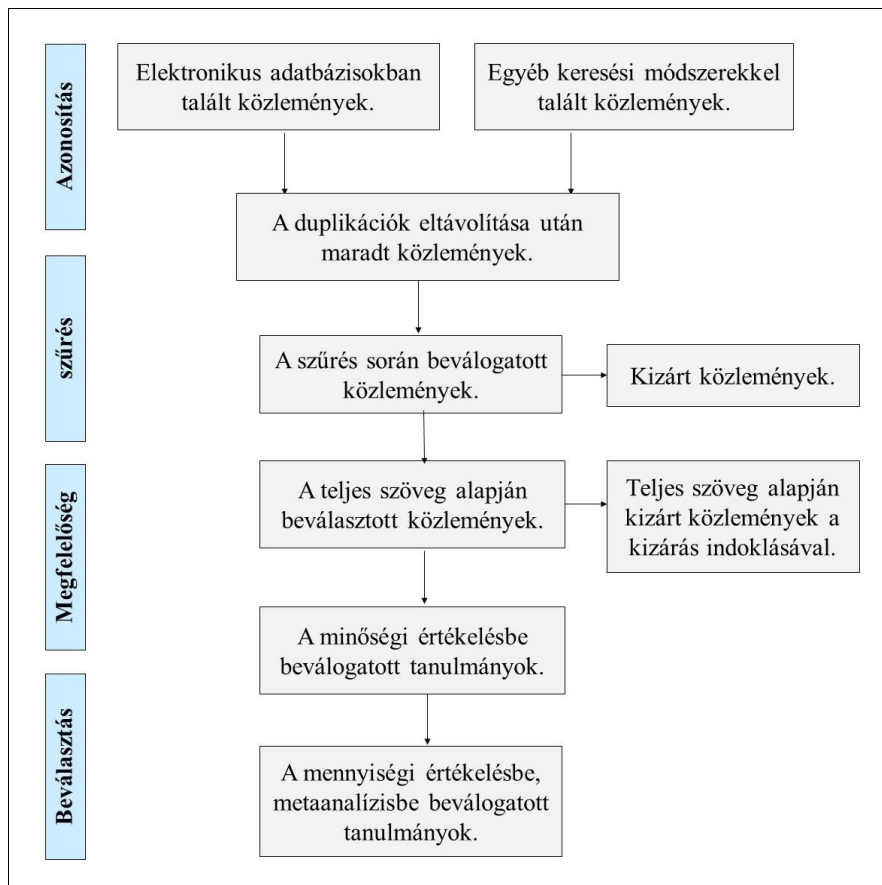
Azonosítás

Elektronikus adatbázisokban talált közlemények.

Egyéb keresési módszerekkel talált közlemények.

A duplikációk eltávolítása után maradt közlemények.

szűrés

A szűrés során beválogatott közlemények.

Kizárt közlemények.

Megfelelőség

A teljes szöveg alapján beválasztott közlemények.

Teljes szöveg alapján kizárt közlemények a kizárás indoklásával.

A minőségi értékelésbe beválogatott tanulmányok.

Beválasztás

A mennyiségi értékelésbe, metaanalízisbe beválogatott tanulmányok.